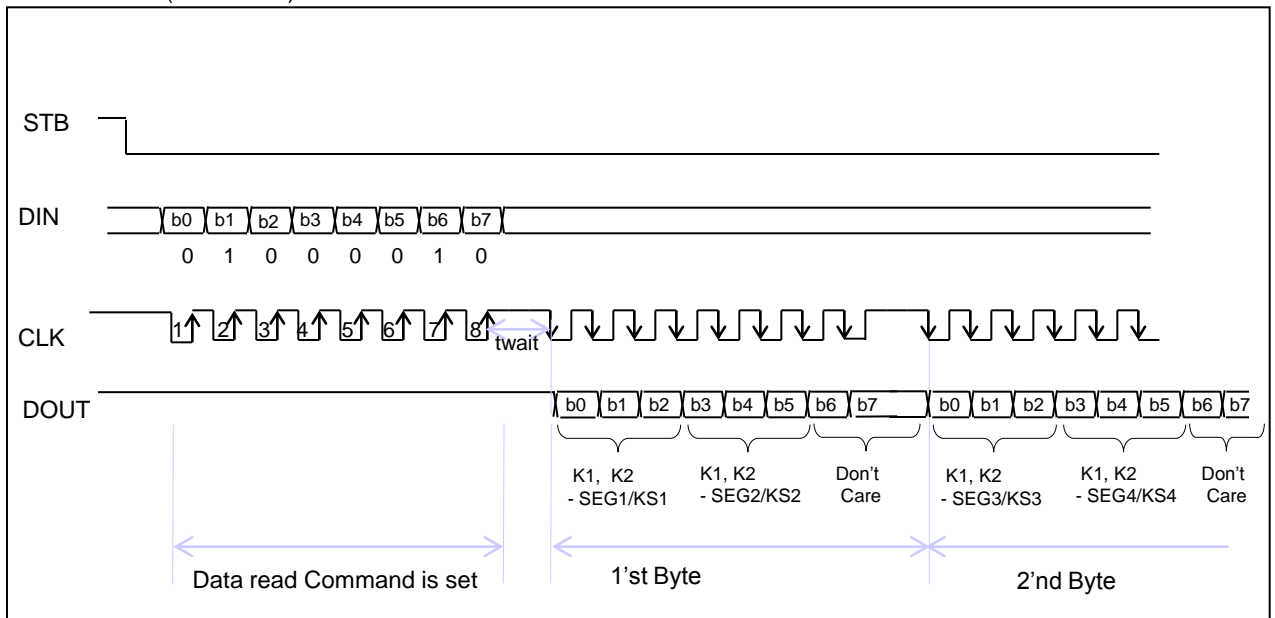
STB

DIN b0 b1 b2 b3 b4 b5 b6 b7
0 1 0 0 0 0 1 0

CLK 1 2 3 4 5 6 7 8 twait

DOUT b0 b1 b2 b3 b4 b5 b6 b7 b0 b1 b2 b3 b4 b5 b6 b7

K1, K2 - SEG1/KS1
K1, K2 - SEG2/KS2
Don't Care
K1, K2 - SEG3/KS3
K1, K2 - SEG4/KS4
Don't Care

Data read Command is set
1'st Byte
2'nd Byte